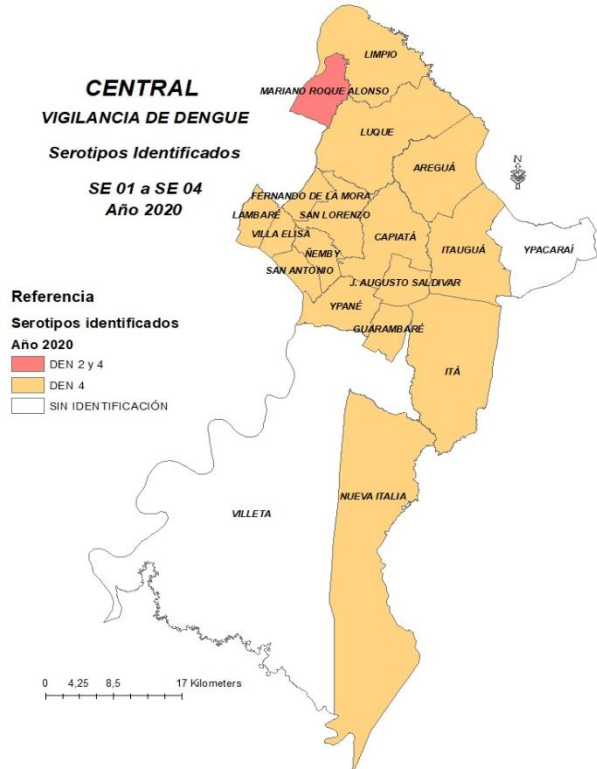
CENTRAL
VIGILANCIA DE DENGUE
Serotipos Identificados
SE 01 a SE 04
Año 2020

LIMPIO
MARIANO ROQUE ALONSO
LUQUE
AREGUÁ
FERNANDO DE LA MORA
LAMBARÉ
SAN LORENZO
VILLA ELISA
CAPIATÁ
ITAUGUÁ
YPACARAÍ
ÑEMBY
SAN ANTONIO
J. AUGUSTO SALDIVAR
YPANÉ
GUARAMBARÉ
ITÁ
NUEVA ITALIA
VILLETA

Referencia
Serotipos identificados
Año 2020
DEN 2 y 4
DEN 4
SIN IDENTIFICACIÓN

0 4,25 8,5 17 Kilometers